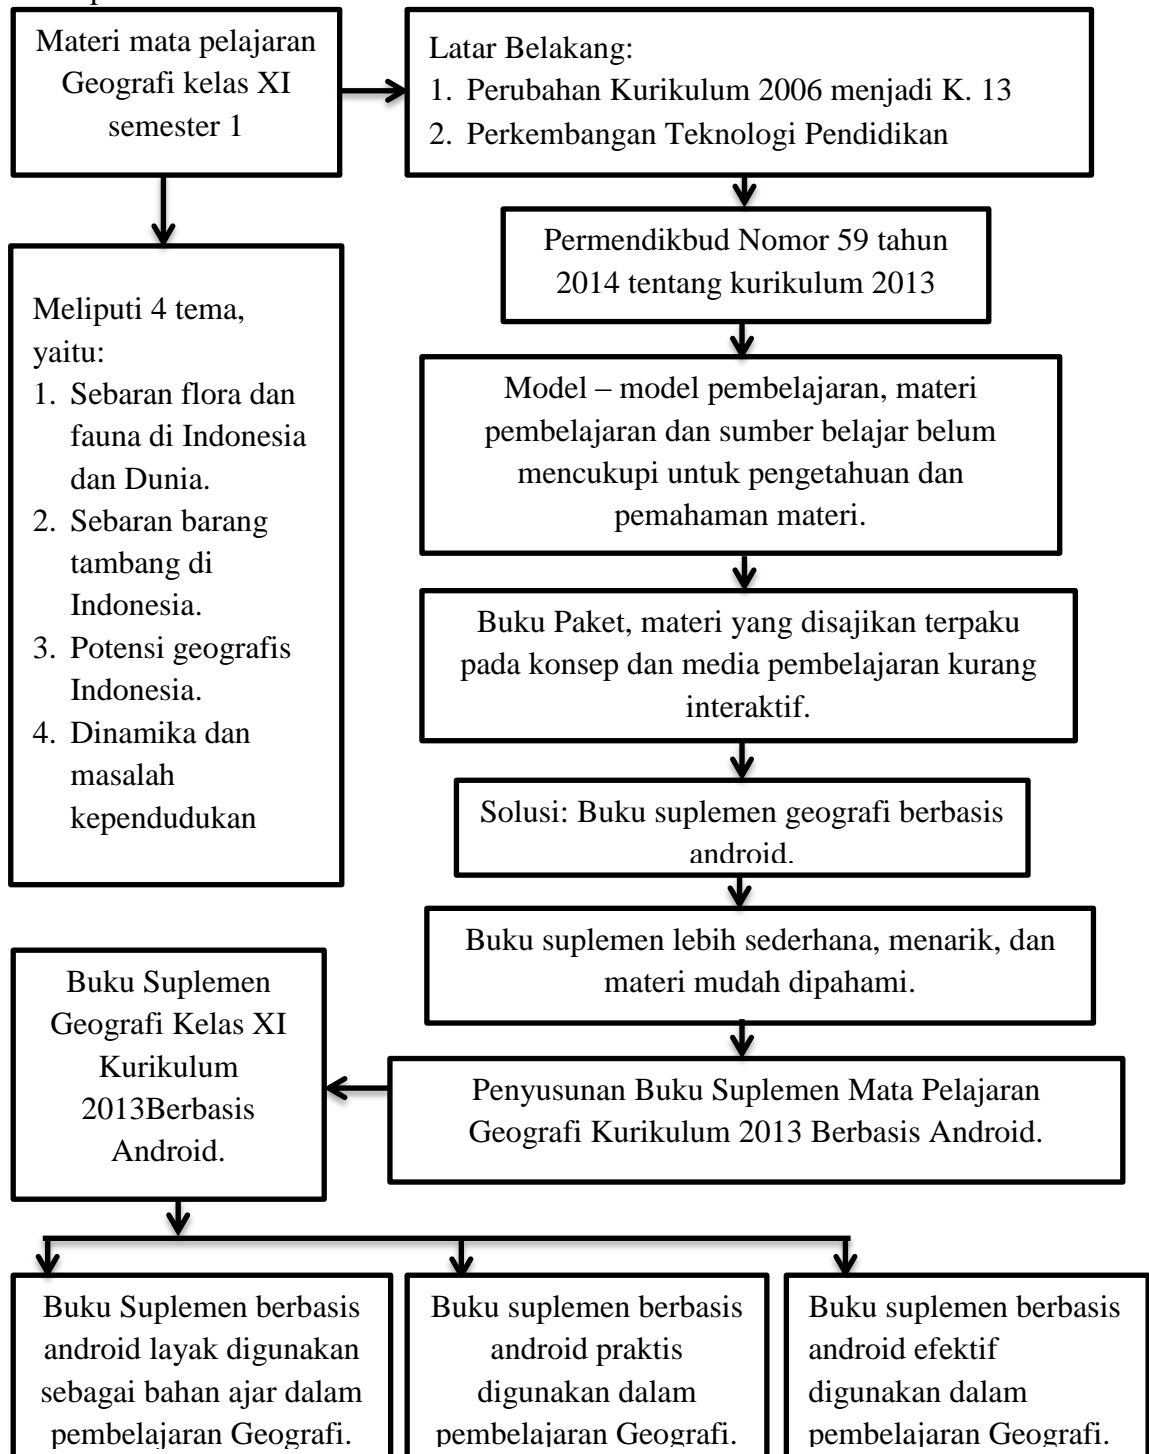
Materi mata pelajaran Geografi kelas XI semester 1

Latar Belakang:
1. Perubahan Kurikulum 2006 menjadi K. 13
2. Perkembangan Teknologi Pendidikan

Permendikbud Nomor 59 tahun 2014 tentang kurikulum 2013

Meliputi 4 tema, yaitu:
1. Sebaran flora dan fauna di Indonesia dan Dunia.
2. Sebaran barang tambang di Indonesia.
3. Potensi geografis Indonesia.
4. Dinamika dan masalah kependudukan

Model – model pembelajaran, materi pembelajaran dan sumber belajar belum mencukupi untuk pengetahuan dan pemahaman materi.

Buku Paket, materi yang disajikan terpaku pada konsep dan media pembelajaran kurang interaktif.

Solusi: Buku suplemen geografi berbasis android.

Buku suplemen lebih sederhana, menarik, dan materi mudah dipahami.

Buku Suplemen Geografi Kelas XI Kurikulum 2013Berbasis Android.

Penyusunan Buku Suplemen Mata Pelajaran Geografi Kurikulum 2013 Berbasis Android.

Buku Suplemen berbasis android layak digunakan sebagai bahan ajar dalam pembelajaran Geografi.

Buku suplemen berbasis android praktis digunakan dalam pembelajaran Geografi.

Buku suplemen berbasis android efektif digunakan dalam pembelajaran Geografi.